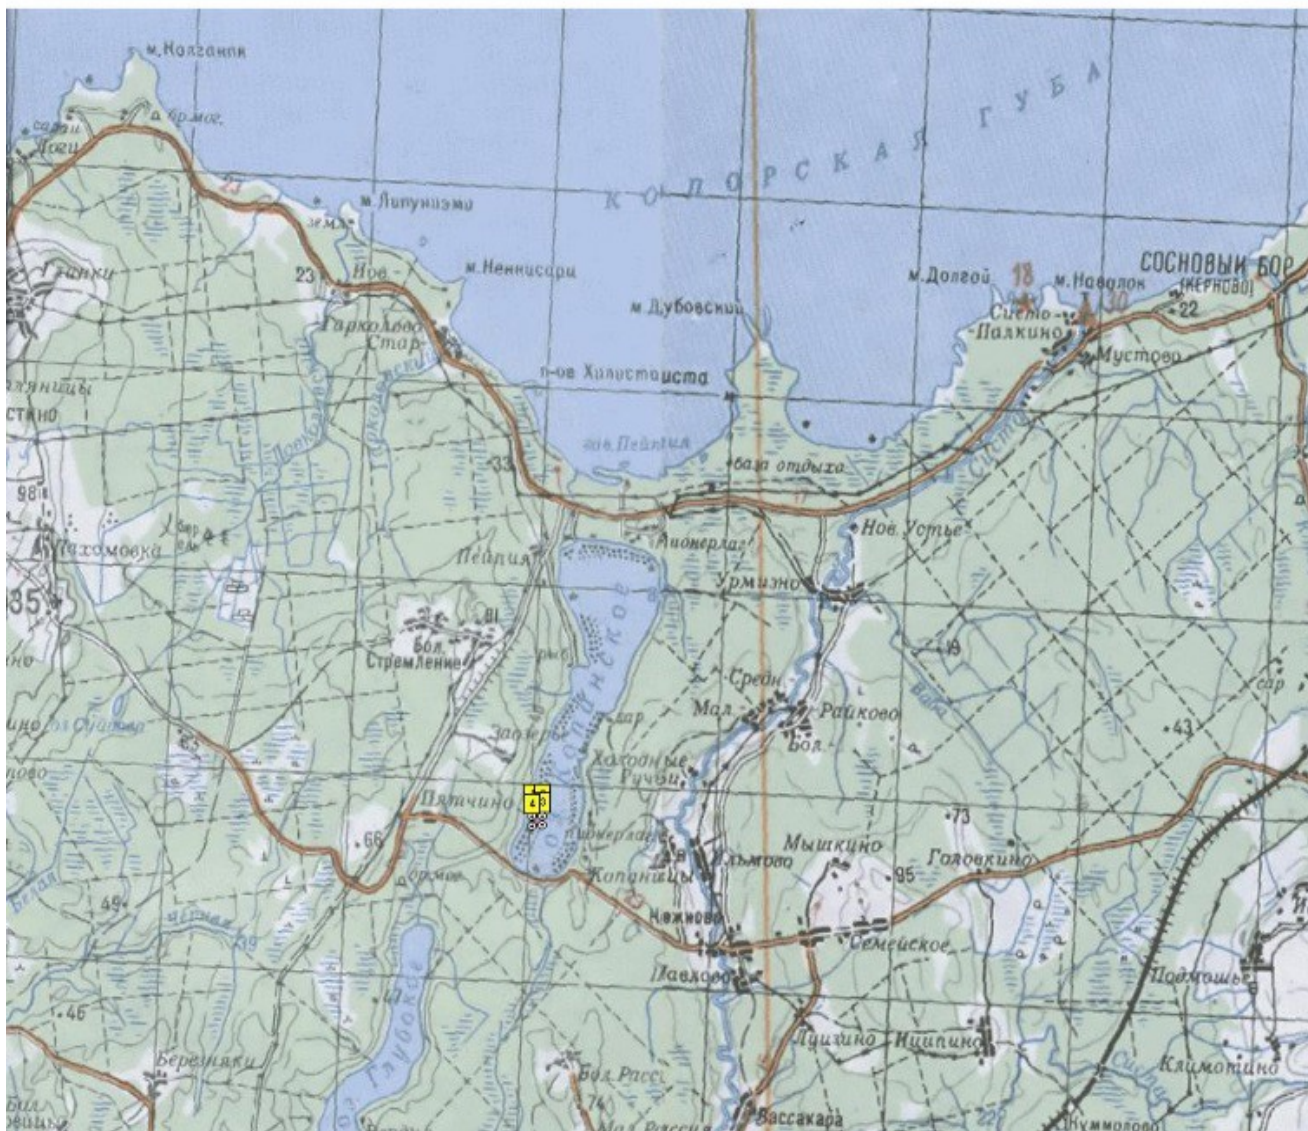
м. Колганпя
сараи
Логи
бр.мог.
23
м. Липуниэми
Копорская губа
Глинки
23
Нов.
м. Ненниссари
м. Дубовской
м. Долгой
18
м. Наволок
Систо-Палкино
Сосновый Бор
(Керново)
22
30
Мустово
Гарколово
Стар.
п-ов Хилистоиста
тянницы
стино
Систа
зал. Пейпия
база отдыха
98
Пахомовка
Пейпия
пионерлаг.
Нов. Устье
Урмизно
385
Бол. Стремление
81
19
Копанское
Средн.
Мал.
Райково
Бол.
сар.
43
Заозерье
Холодные Ручьи
Пятчино
43
пионерлаг.
73
66
Мышкино
Ильмово
95
Голoвкино
Копаницы
Нежново
49
Семейское
Павлово
Подмошье
46
Глубокое
Лущино
Ищипино
Березняки
Бол. Расс.
74
Вассакара
Климотино
Кummолово
Бол.